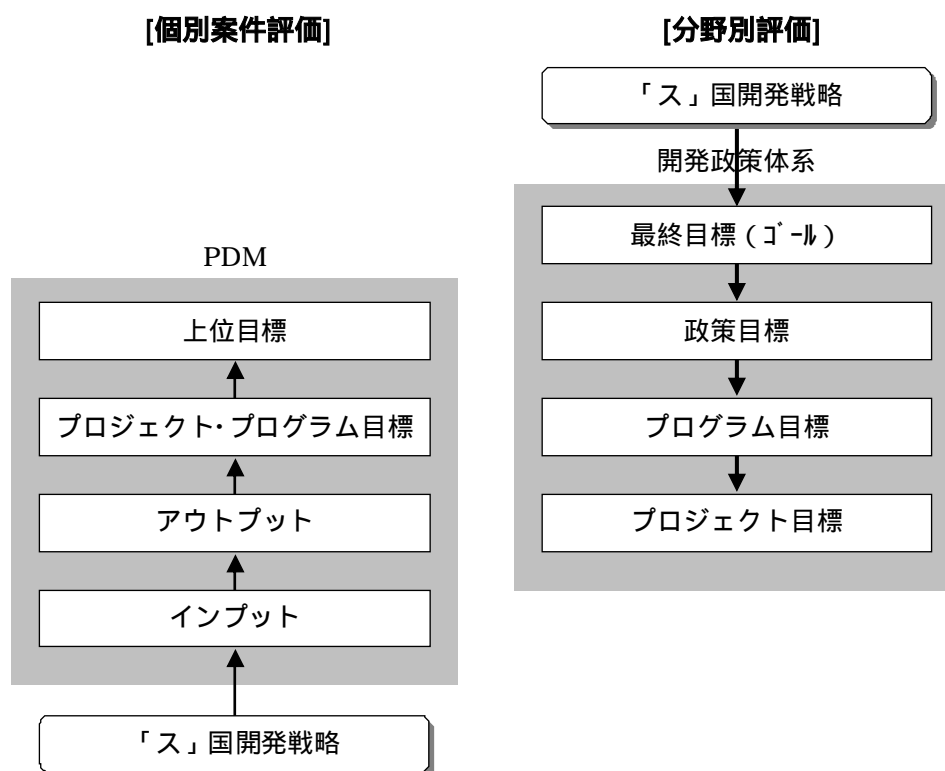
[個別案件評価]

PDM

上位目標

プロジェクト･プログラム目標

アウトプット

インプット

「ス」国開発戦略

[分野別評価]

「ス」国開発戦略

開発政策体系

最終目標（ｺﾞｰﾙ）

政策目標

プログラム目標

プロジェクト目標